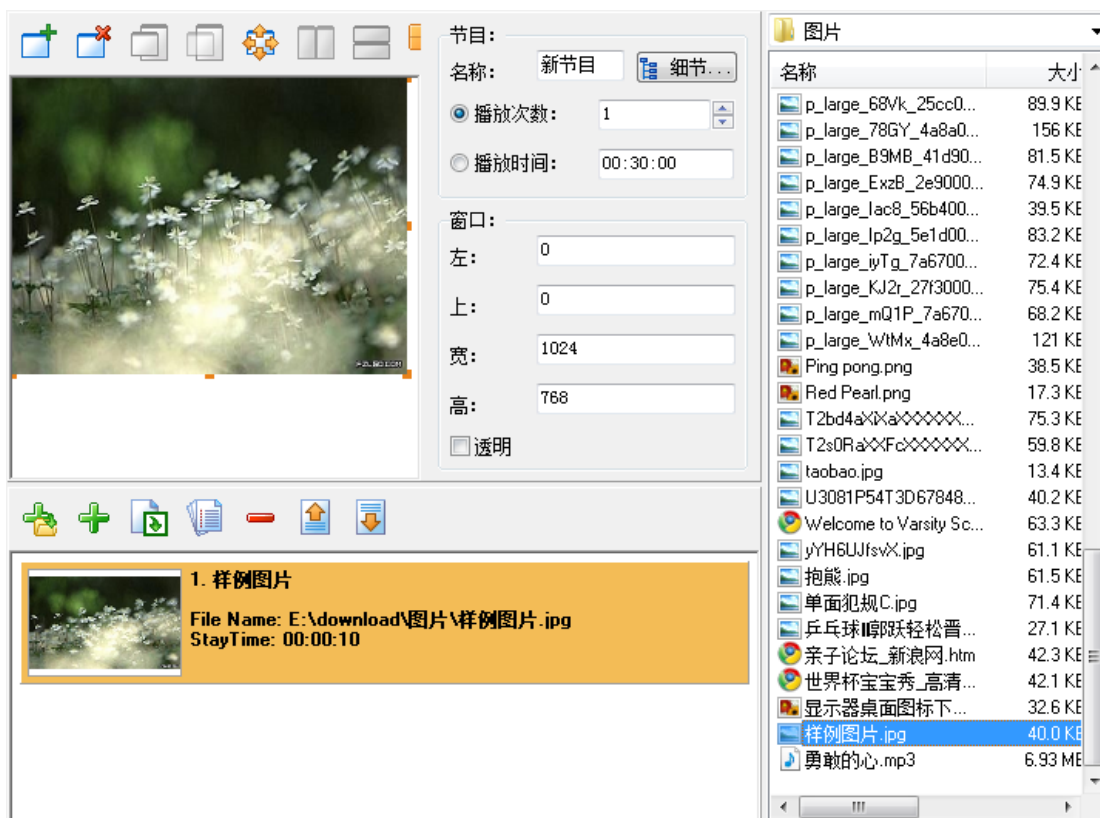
节目：
名称： 新节目 细节...
播放次数： 1
播放时间： 00:30:00
窗口：
左： 0
上： 0
宽： 1024
高： 768
透明

1. 样例图片
File Name: E:\download\图片\样例图片.jpg
StayTime: 00:00:10

图片
| 名称 | 大小 |
|---|---|
| p_large_68Vk_25cc0... | 89.9 KB |
| p_large_78GY_4a8a0... | 156 KB |
| p_large_B9MB_41d90... | 81.5 KB |
| p_large_ExzB_2e9000... | 74.9 KB |
| p_large_lac8_56b400... | 39.5 KB |
| p_large_lp2g_5e1d00... | 83.2 KB |
| p_large_iyTg_7a6700... | 72.4 KB |
| p_large_KJ2r_27f3000... | 75.4 KB |
| p_large_mQ1P_7a670... | 68.2 KB |
| p_large_WtMx_4a8e0... | 121 KB |
| Ping pong.png | 38.5 KB |
| Red Pearl.png | 17.3 KB |
| T2bd4aXXaXXXXX... | 75.3 KB |
| T2s0RaXXFcXXXXX... | 59.8 KB |
| taobao.jpg | 13.4 KB |
| U3081P54T3D67848... | 40.2 KB |
| Welcome to Varsity Sc... | 63.3 KB |
| yYH6UJfsvX.jpg | 61.1 KB |
| 抱熊.jpg | 61.5 KB |
| 单面犯规C.jpg | 71.4 KB |
| 乒乓球Ⅱ脚跃轻松晋... | 27.1 KB |
| 亲子论坛_新浪网.htm | 42.3 KB |
| 世界杯宝宝秀_高清... | 42.1 KB |
| 显示器桌面图标下... | 32.6 KB |
| 样例图片.jpg | 40.0 KB |
| 勇敢的心.mp3 | 6.93 MB |